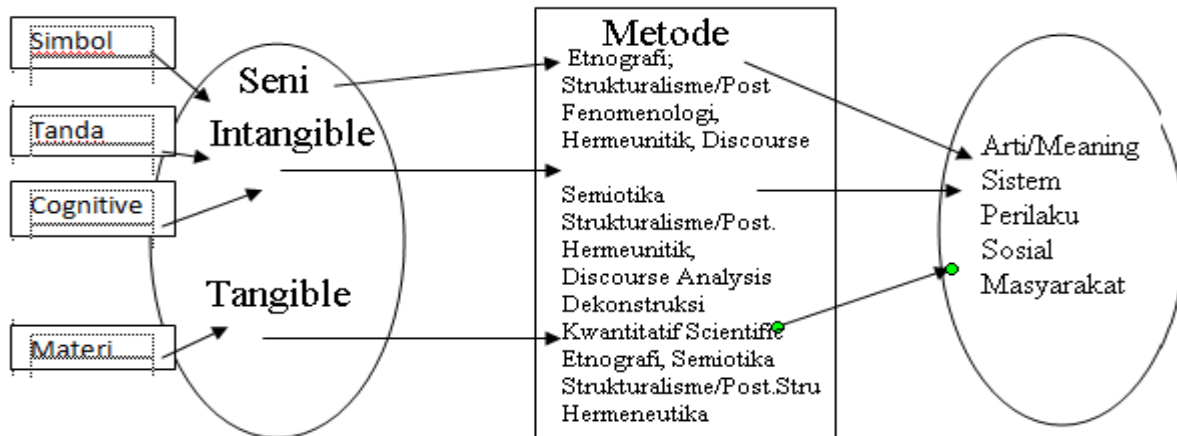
Simbol

Tanda

Cognitive

Materi

Seni

Intangible

Tangible

Metode

Etnografi; Strukturalisme/Post Fenomenologi, Hermeunitik, Discourse

Semiotika Strukturalisme/Post. Hermeunitik, Discourse Analysis Dekonstruksi

Kwantitatif Scientific Etnografi, Semiotika Strukturalisme/Post.Stru Hermeneutika

Arti/Meaning Sistem Perilaku Sosial Masyarakat